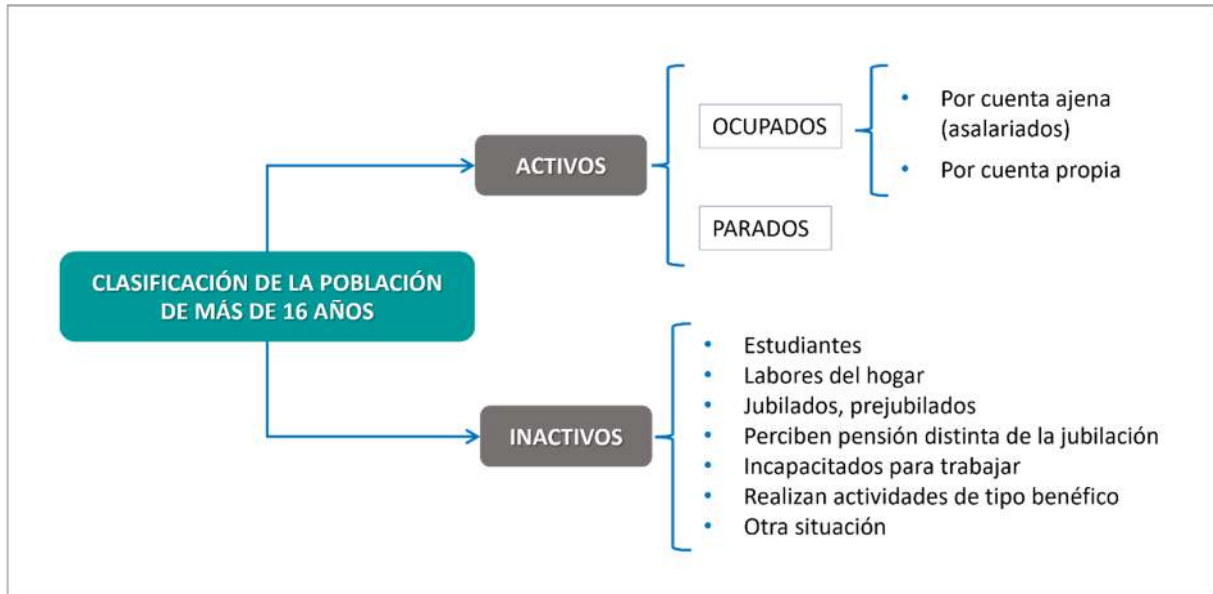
CLASIFICACIÓN DE LA POBLACIÓN DE MÁS DE 16 AÑOS

ACTIVOS

OCUPADOS

- Por cuenta ajena (asalariados)
- Por cuenta propia

PARADOS

INACTIVOS

- Estudiantes
- Labores del hogar
- Jubilados, prejubilados
- Perciben pensión distinta de la jubilación
- Incapacitados para trabajar
- Realizan actividades de tipo benéfico
- Otra situación